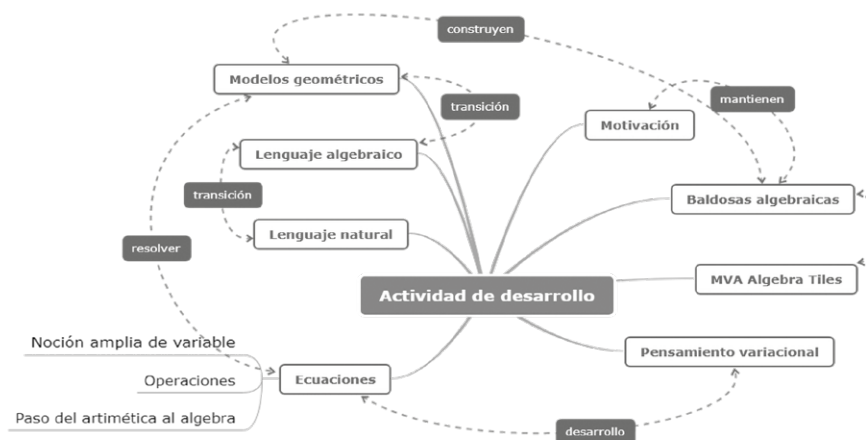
construyen

Modelos geométricos

transición

mantienen

Motivación

Lenguaje algebraico

transición

Baldosas algebraicas

Lenguaje natural

resolver

Actividad de desarrollo

MVA Algebra Tiles

Noción amplia de variable

Operaciones

Ecuaciones

Pensamiento variacional

Paso del artimética al algebra

desarrollo